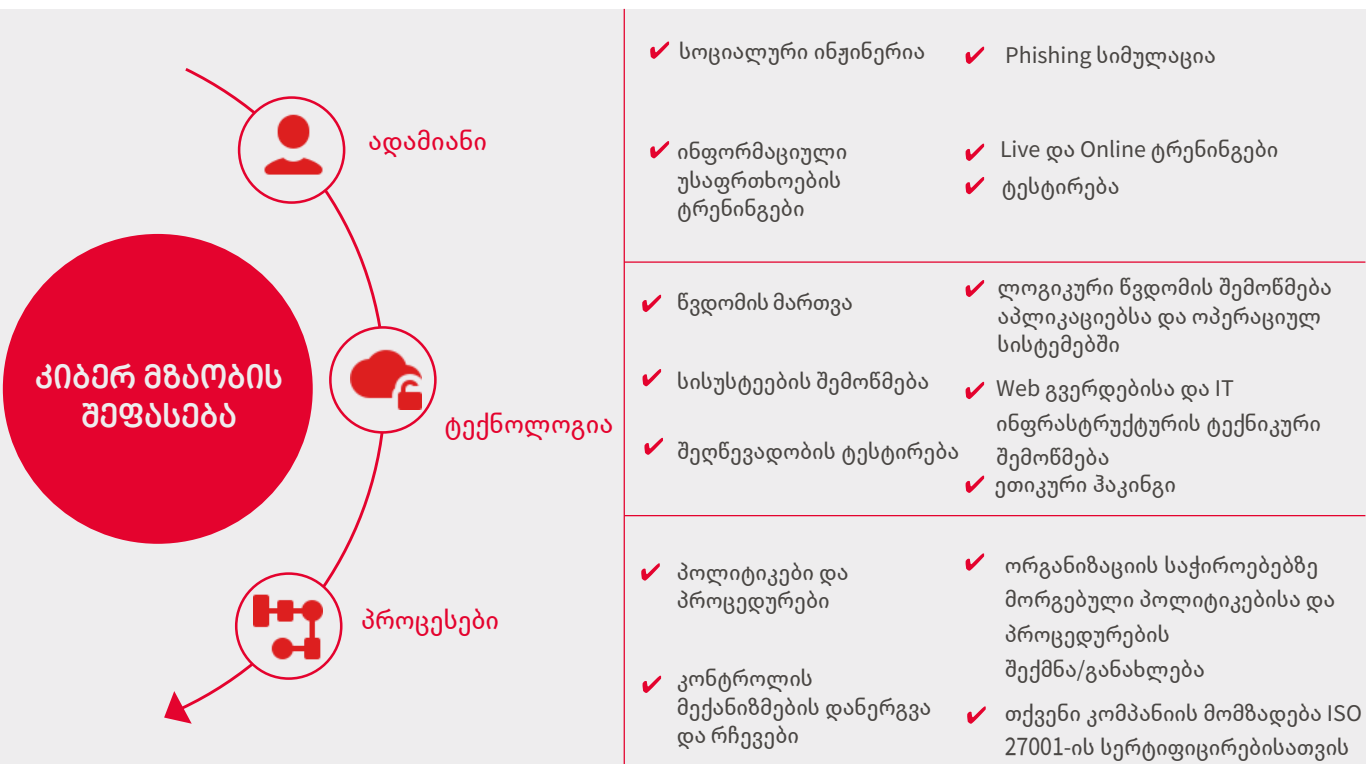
ადამიანი

ტექნოლოგია

პროცესები

ᲙᲘᲑᲔᲠ ᲛᲖᲐᲝᲑᲘᲡ ᲨᲔᲤᲐᲡᲔᲑᲐ

✔ სოციალური ინჟინერია

✔ Phishing სიმულაცია

✔ ინფორმაციული უსაფრთხოების ტრენინგები

✔ Live და Online ტრენინგები

✔ ტესტირება

✔ წვდომის მართვა

✔ ლოგიკური წვდომის შემოწმება აპლიკაციებსა და ოპერაციულ სისტემებში

✔ სისუსტეების შემოწმება

✔ Web გვერდებისა და IT ინფრასტრუქტურის ტექნიკური შემოწმება

✔ შეღწევადობის ტესტირება

✔ ეთიკური ჰაკინგი

✔ პოლიტიკები და პროცედურები

✔ ორგანიზაციის საჭიროებებზე მორგებული პოლიტიკებისა და პროცედურების შექმნა/განახლება

✔ კონტროლის მექანიზმების დანერგვა და რჩევები

✔ თქვენი კომპანიის მომზადება ISO 27001-ის სერტიფიცირებისათვის